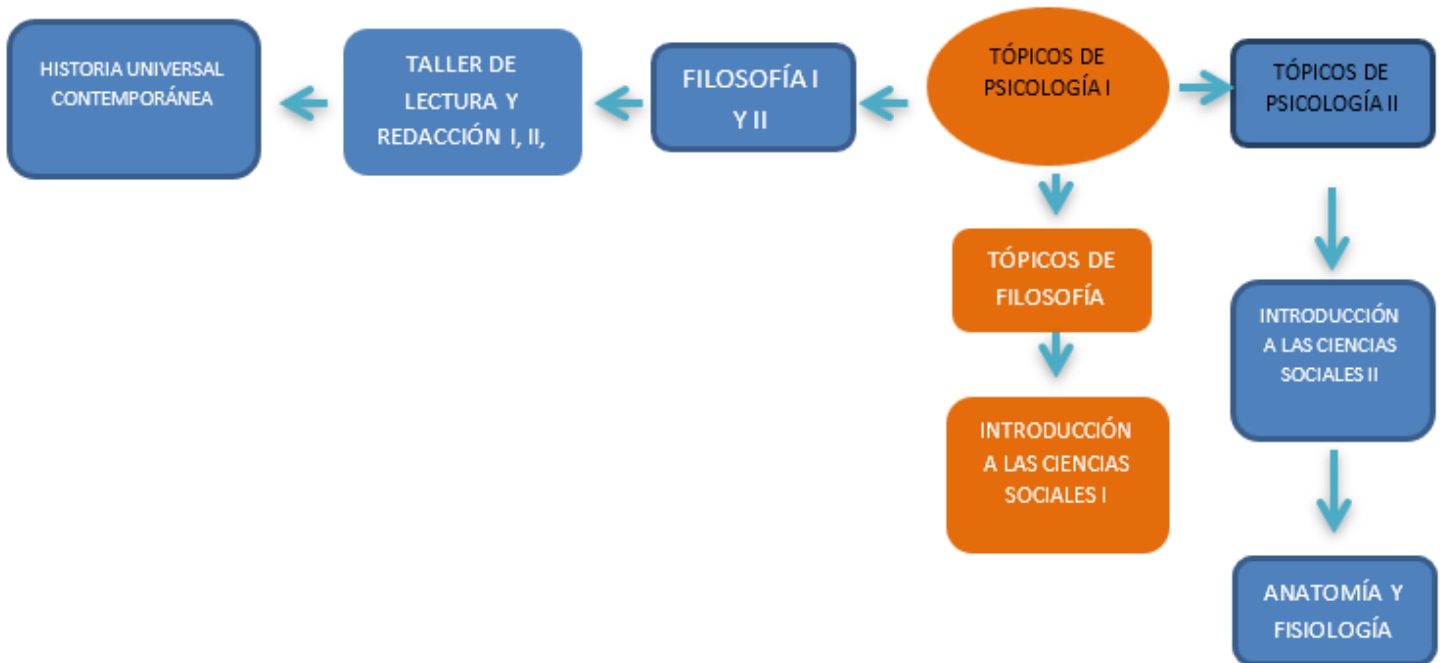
TÓPICOS DE PSICOLOGÍA I

FILOSOFÍA I Y II

TALLER DE LECTURA Y REDACCIÓN I, II,

HISTORIA UNIVERSAL CONTEMPORÁNEA

TÓPICOS DE PSICOLOGÍA II

INTRODUCCIÓN A LAS CIENCIAS SOCIALES II

ANATOMÍA Y FISIOLOGÍA

TÓPICOS DE FILOSOFÍA

INTRODUCCIÓN A LAS CIENCIAS SOCIALES I